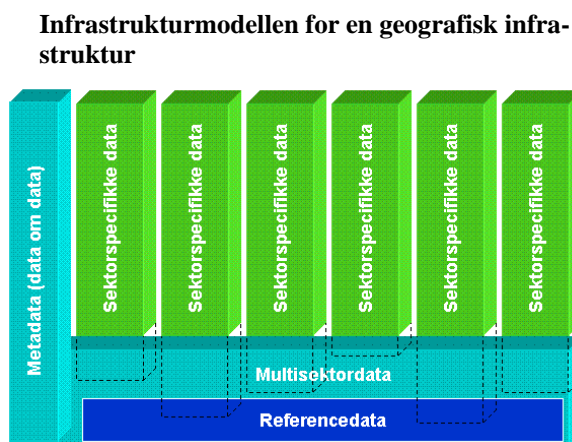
Infrastrukturmodellen for en geografisk infrastruktur

Metadata (data om data)

Sektorspecifikke data

Sektorspecifikke data

Sektorspecifikke data

Sektorspecifikke data

Sektorspecifikke data

Sektorspecifikke data

Multisektordata

Referencedata